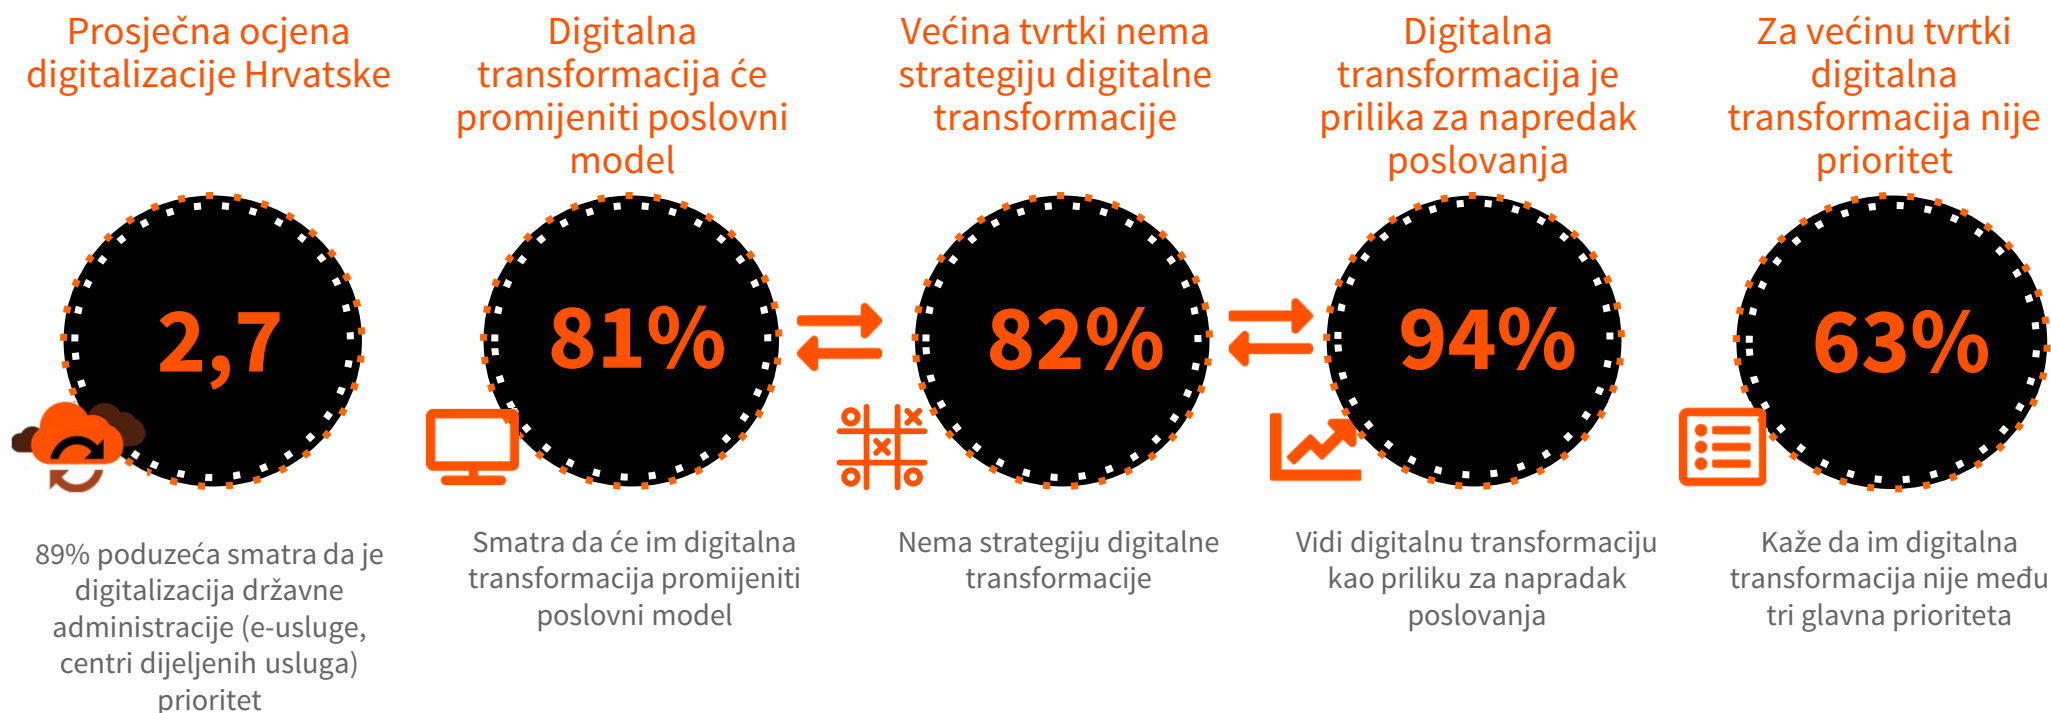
Prosječna ocjena digitalizacije Hrvatske

2,7

89% poduzeća smatra da je digitalizacija državne administracije (e-usluge, centri dijeljenih usluga) prioritet

Digitalna transformacija će promijeniti poslovni model

81%

Smatra da će im digitalna transformacija promijeniti poslovni model

Većina tvrtki nema strategiju digitalne transformacije

82%

Nema strategiju digitalne transformacije

Digitalna transformacija je prilika za napredak poslovanja

94%

Vidi digitalnu transformaciju kao priliku za napradak poslovanja

Za većinu tvrtki digitalna transformacija nije prioritet

63%

Kaže da im digitalna transformacija nije među tri glavna prioriteta